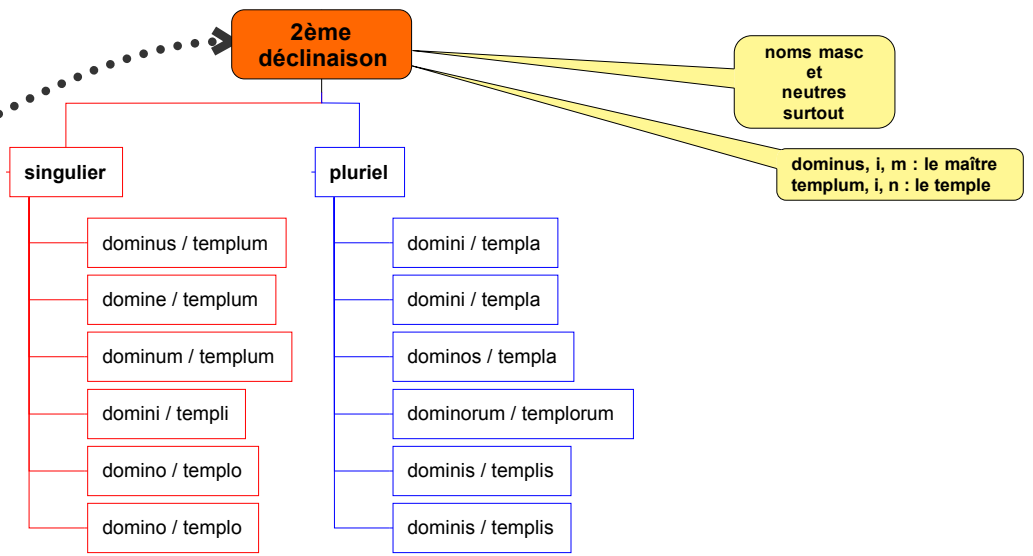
2ème déclinaison

noms masc
et
neutres
surtout

dominus, i, m : le maître
templum, i, n : le temple

singulier

dominus / templum

domine / templum

dominum / templum

domini / templi

domino / templo

domino / templo

pluriel

domini / templa

domini / templa

dominos / templa

dominorum / templorum

dominis / templis

dominis / templis